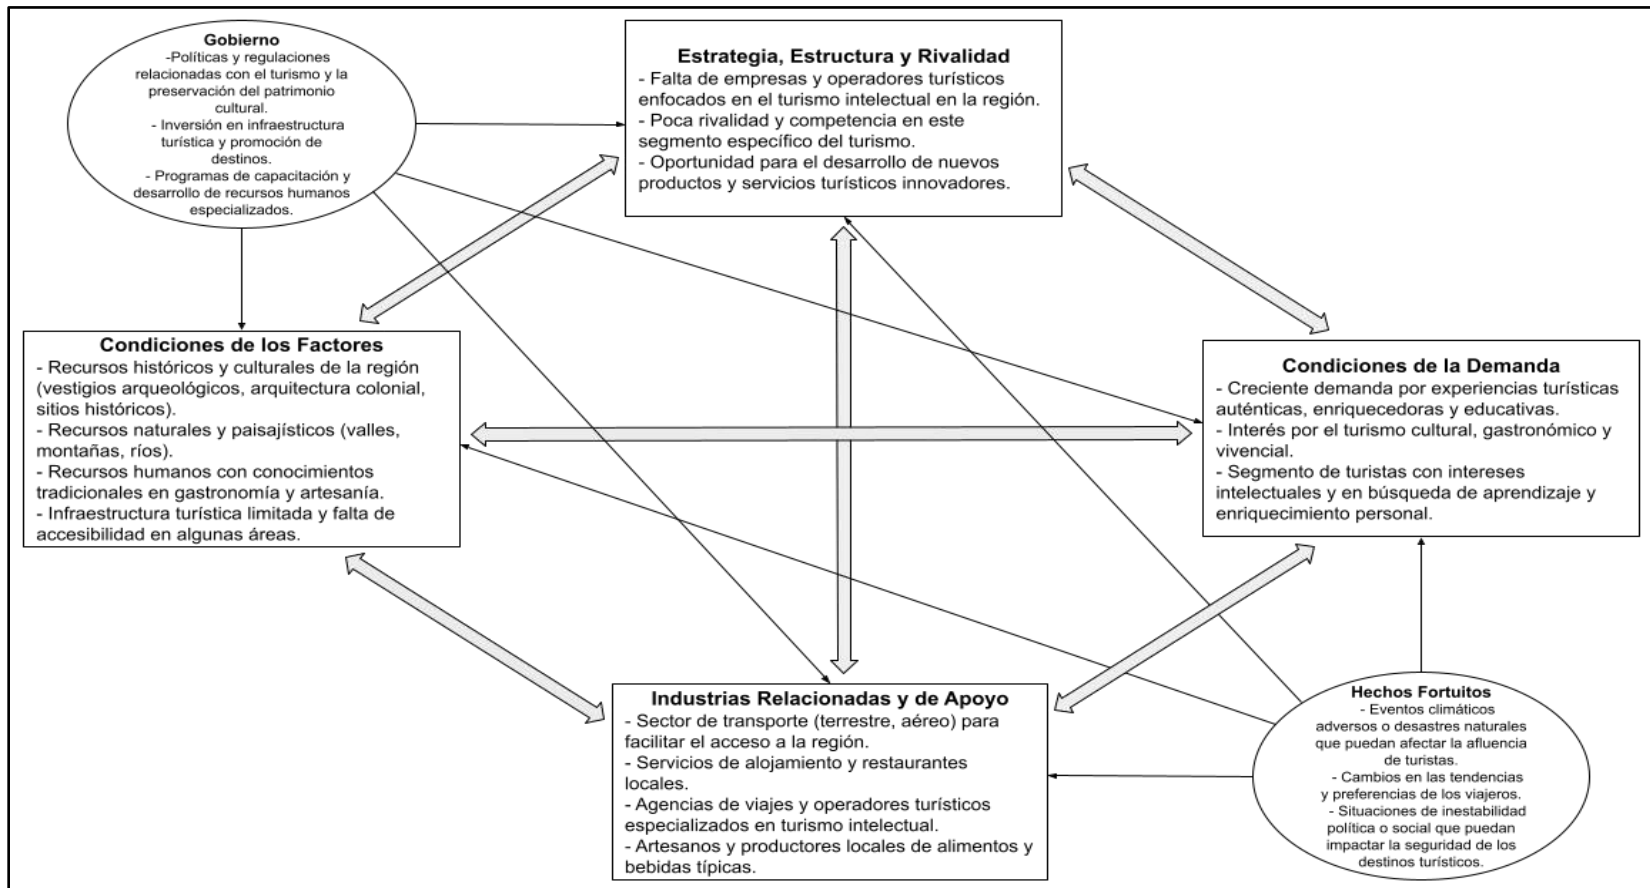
Gobierno
-Políticas y regulaciones relacionadas con el turismo y la preservación del patrimonio cultural.
- Inversión en infraestructura turística y promoción de destinos.
- Programas de capacitación y desarrollo de recursos humanos especializados.

Estrategia, Estructura y Rivalidad
- Falta de empresas y operadores turísticos enfocados en el turismo intelectual en la región.
- Poca rivalidad y competencia en este segmento específico del turismo.
- Oportunidad para el desarrollo de nuevos productos y servicios turísticos innovadores.

Condiciones de los Factores
- Recursos históricos y culturales de la región (vestigios arqueológicos, arquitectura colonial, sitios históricos).
- Recursos naturales y paisajísticos (valles, montañas, ríos).
- Recursos humanos con conocimientos tradicionales en gastronomía y artesanía.
- Infraestructura turística limitada y falta de accesibilidad en algunas áreas.

Condiciones de la Demanda
- Creciente demanda por experiencias turísticas auténticas, enriquecedoras y educativas.
- Interés por el turismo cultural, gastronómico y vivencial.
- Segmento de turistas con intereses intelectuales y en búsqueda de aprendizaje y enriquecimiento personal.

Industrias Relacionadas y de Apoyo
- Sector de transporte (terrestre, aéreo) para facilitar el acceso a la región.
- Servicios de alojamiento y restaurantes locales.
- Agencias de viajes y operadores turísticos especializados en turismo intelectual.
- Artesanos y productores locales de alimentos y bebidas típicas.

Hechos Fortuitos
- Eventos climáticos adversos o desastres naturales que puedan afectar la afluencia de turistas.
- Cambios en las tendencias y preferencias de los viajeros.
- Situaciones de inestabilidad política o social que puedan impactar la seguridad de los destinos turísticos.